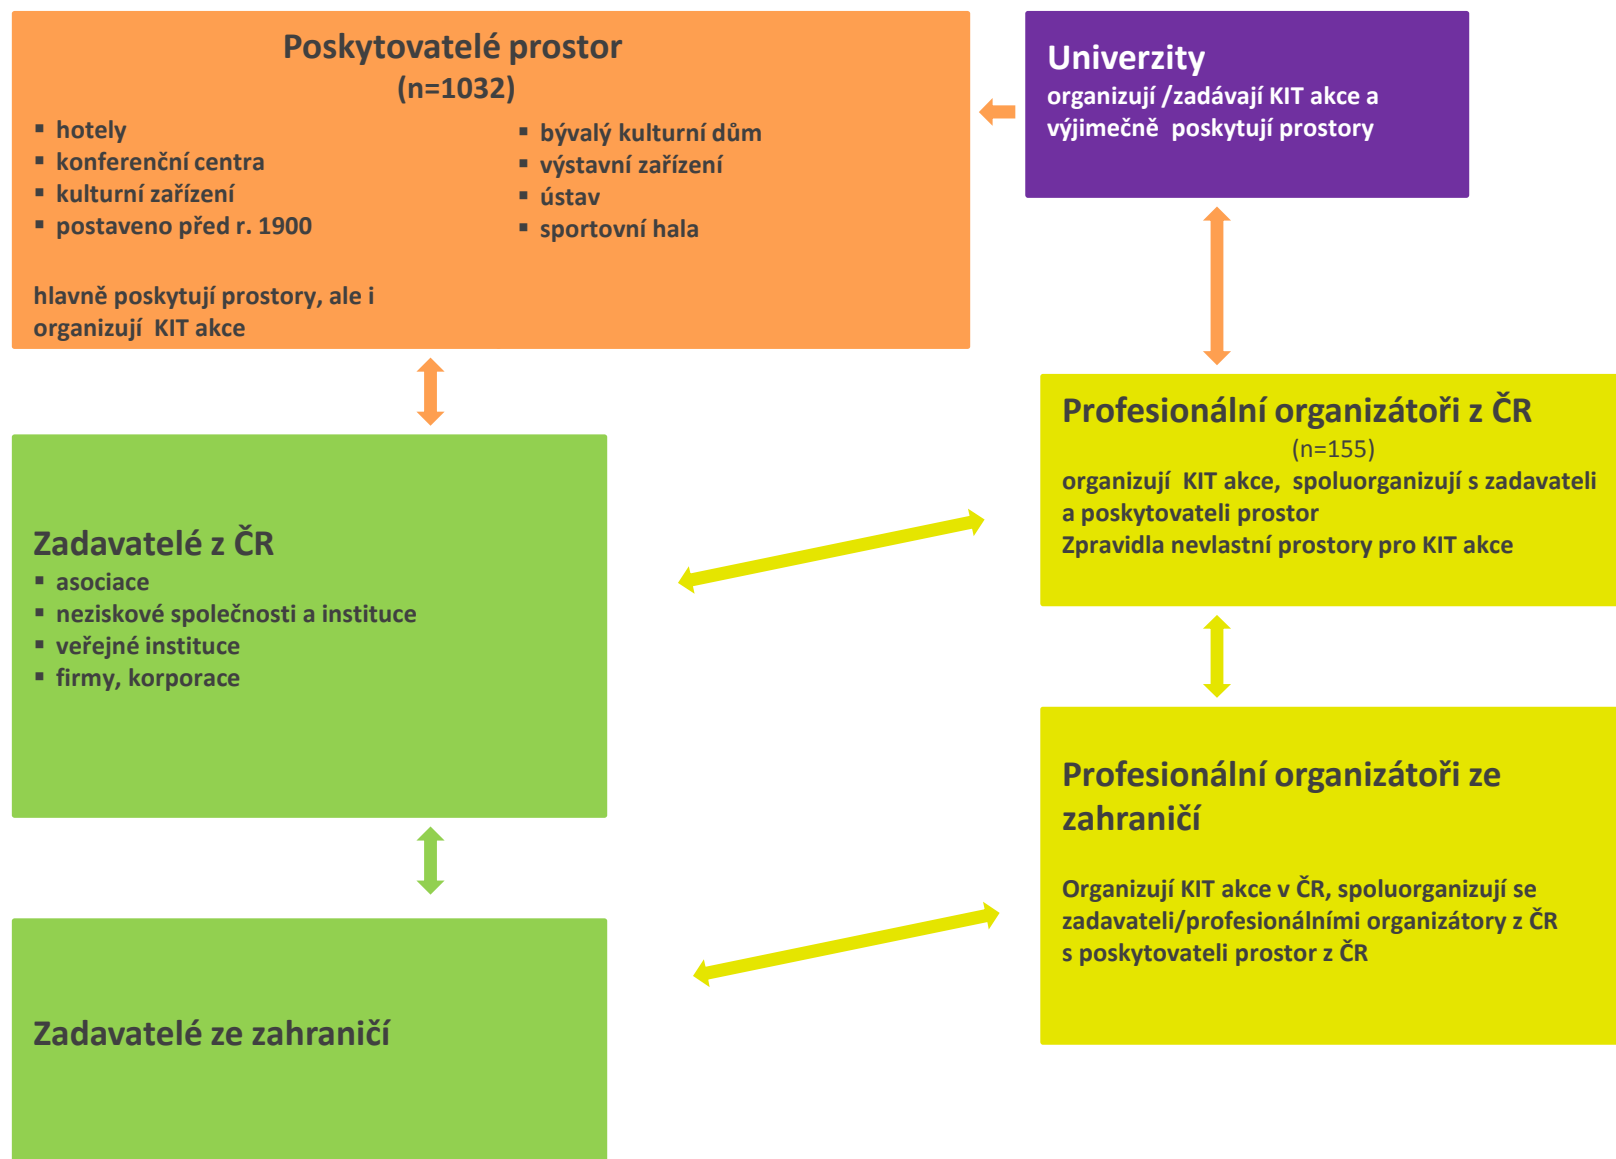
Poskytovatelé prostor
(n=1032)

- hotely
- konferenční centra
- kulturní zařízení
- postaveno před r. 1900

- bývalý kulturní dům
- výstavní zařízení
- ústav
- sportovní hala

hlavně poskytují prostory, ale i organizují KIT akce

Univerzity
organizují /zadávají KIT akce a výjimečně poskytují prostory

Profesionální organizátoři z ČR
(n=155)
organizují KIT akce, spoluorganizují s zadavateli a poskytovateli prostor
Zpravidla nevlastní prostory pro KIT akce

Zadavatelé z ČR
- asociace
- neziskové společnosti a instituce
- veřejné instituce
- firmy, korporace

Profesionální organizátoři ze zahraničí

Organizují KIT akce v ČR, spoluorganizují se zadavateli/profesionálními organizátory z ČR s poskytovateli prostor z ČR

Zadavatelé ze zahraničí